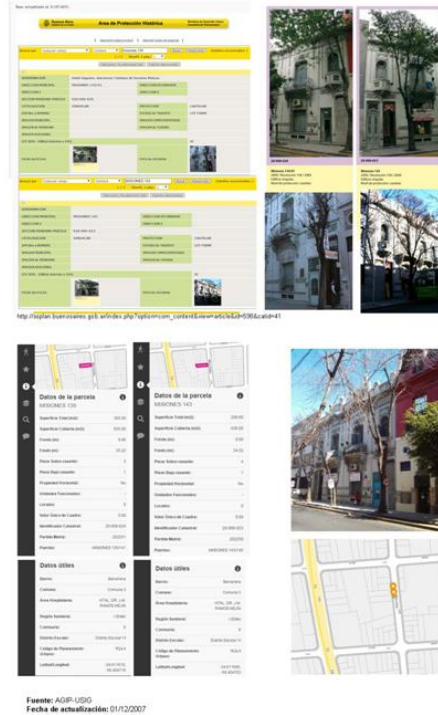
Área de Protección Histórica

http://ssplan.buenosaires.gob.ar/index.php?option=com_content&view=article&id=536&catid=41

Datos de la parcela
MISIONES 135

Datos de la parcela
MISIONES 143

Datos útiles

Datos útiles

Fuente: AGIP-USIG
Fecha de actualización: 01/12/2007